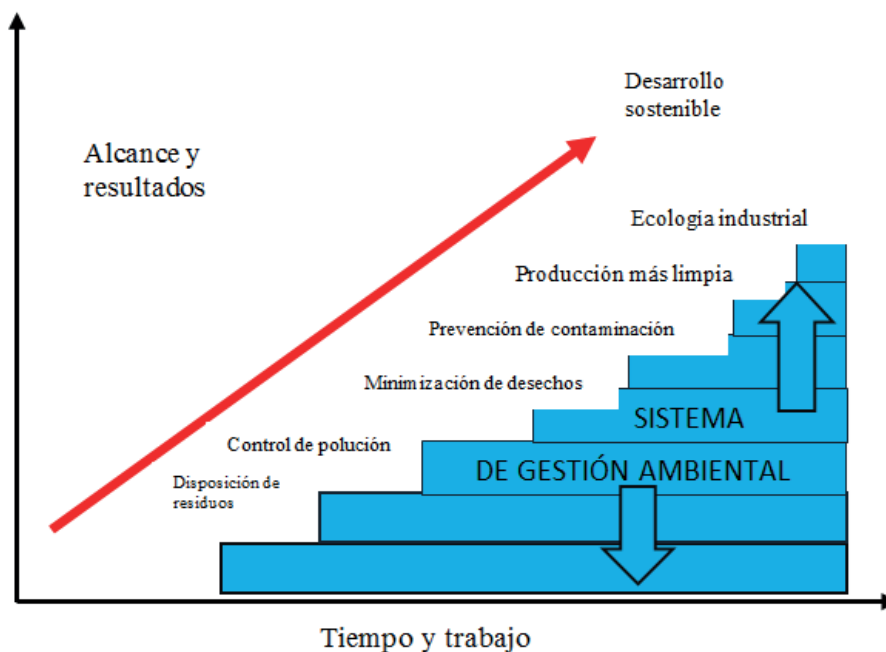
Desarrollo sostenible

Alcance y resultados

Ecologia industrial

Producción más limpia

Prevención de contaminación

Minimización de desechos

SISTEMA

Control de polución

DE GESTIÓN AMBIENTAL

Disposición de residuos

Tiempo y trabajo